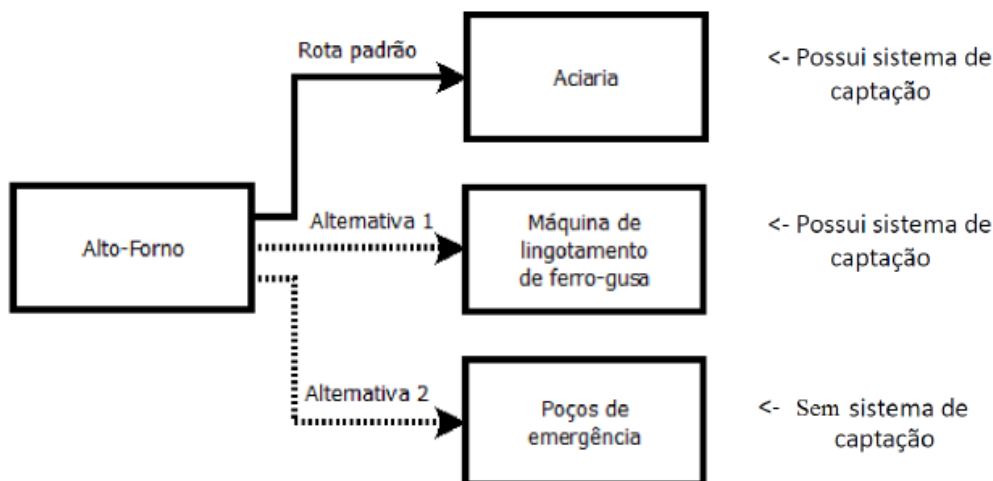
Alto-Forno

Rota padrão

Aciaria

<- Possui sistema de captação

Alternativa 1

Máquina de lingotamento de ferro-gusa

<- Possui sistema de captação

Alternativa 2

Poços de emergência

<- Sem sistema de captação